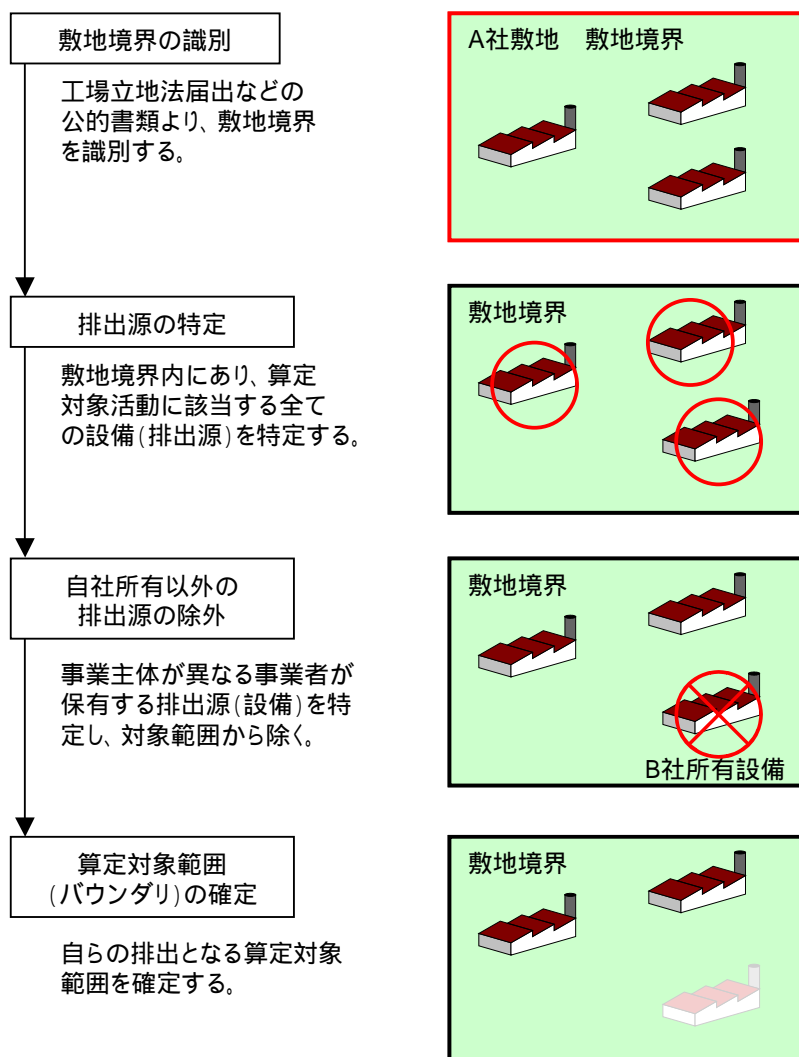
敷地境界の識別

工場立地法届出などの公的書類より、敷地境界を識別する。

A社敷地　敷地境界

排出源の特定

敷地境界内にあり、算定対象活動に該当する全ての設備(排出源)を特定する。

敷地境界

自社所有以外の排出源の除外

事業主体が異なる事業者が保有する排出源(設備)を特定し、対象範囲から除く。

敷地境界

B社所有設備

算定対象範囲(バウンダリ)の確定

自らの排出となる算定対象範囲を確定する。

敷地境界